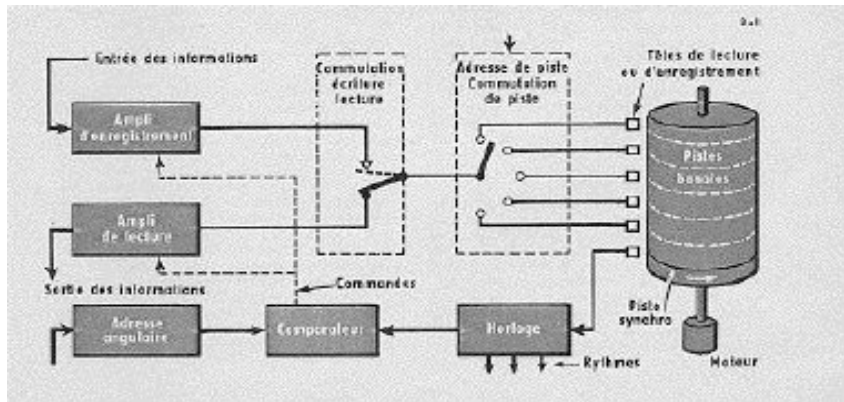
Entrée des informations

Ampli d'enregistrement

Ampli de lecture

Sortie des informations

Commutation écriture lecture

Adresse de piste Commutation de piste

Têtes de lecture ou d'enregistrement

Pistes banales

Piste synchro

Moteur

Commandes

Adresse angulaire

Comparateur

Horloge

Rythmes